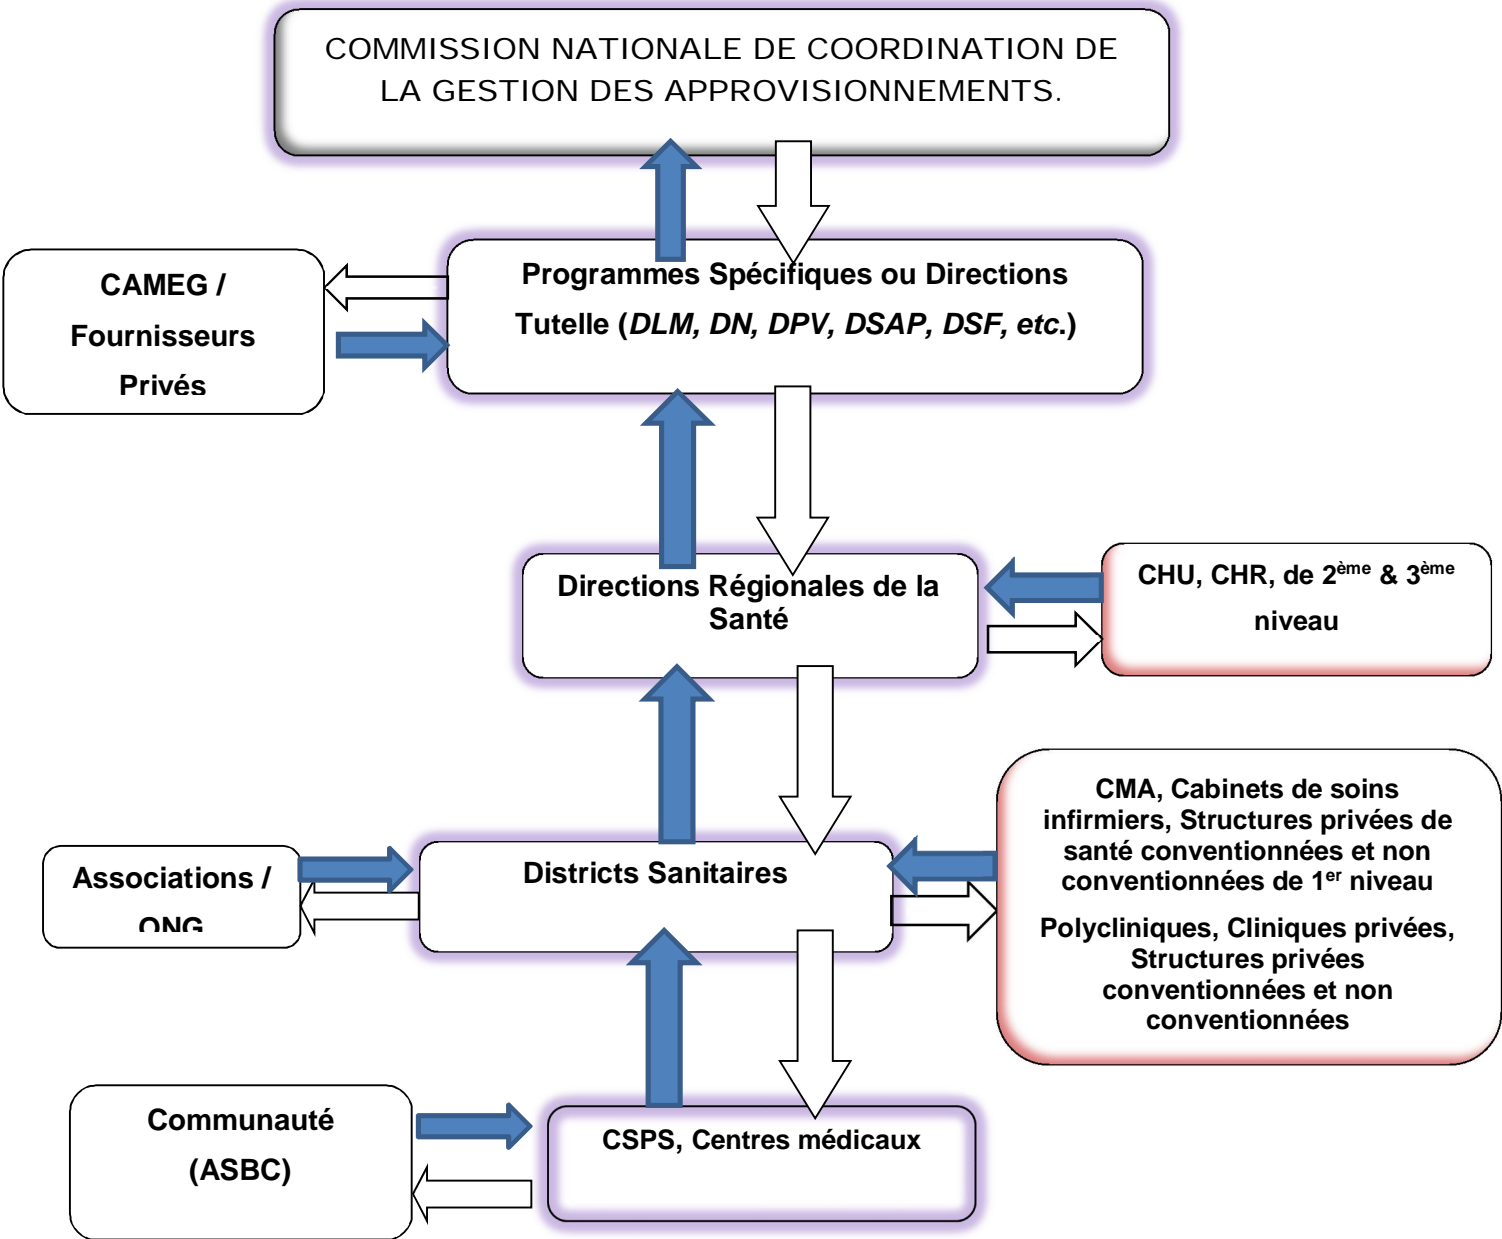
COMMISSION NATIONALE DE COORDINATION DE LA GESTION DES APPROVISIONNEMENTS.

CAMEG / Fournisseurs Privés

Programmes Spécifiques ou Directions Tutelle (*DLM, DN, DPV, DSAP, DSF, etc.*)

Directions Régionales de la Santé

CHU, CHR, de 2$^{ème}$ & 3$^{ème}$ niveau

CMA, Cabinets de soins infirmiers, Structures privées de santé conventionnées et non conventionnées de 1$^{er}$ niveau

Polycliniques, Cliniques privées, Structures privées conventionnées et non conventionnées

Associations / ONG

Districts Sanitaires

Communauté (ASBC)

CSPS, Centres médicaux